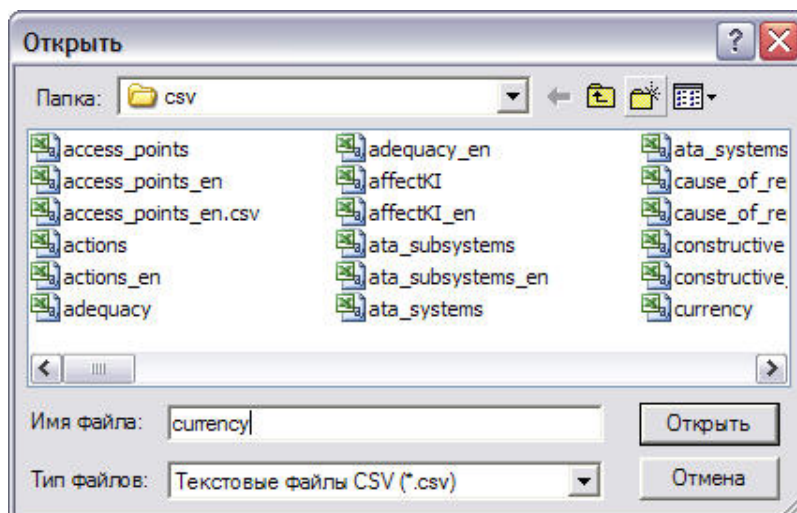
Открыть

Папка: csv

access_points
access_points_en
access_points_en.csv
actions
actions_en
adequacy

adequacy_en
affectKI
affectKI_en
ata_subsystems
ata_subsystems_en
ata_systems

ata_systems
cause_of_re
cause_of_re
constructive
constructive
currency

Имя файла: currency
Открыть

Тип файлов: Текстовые файлы CSV (*.csv)
Отмена